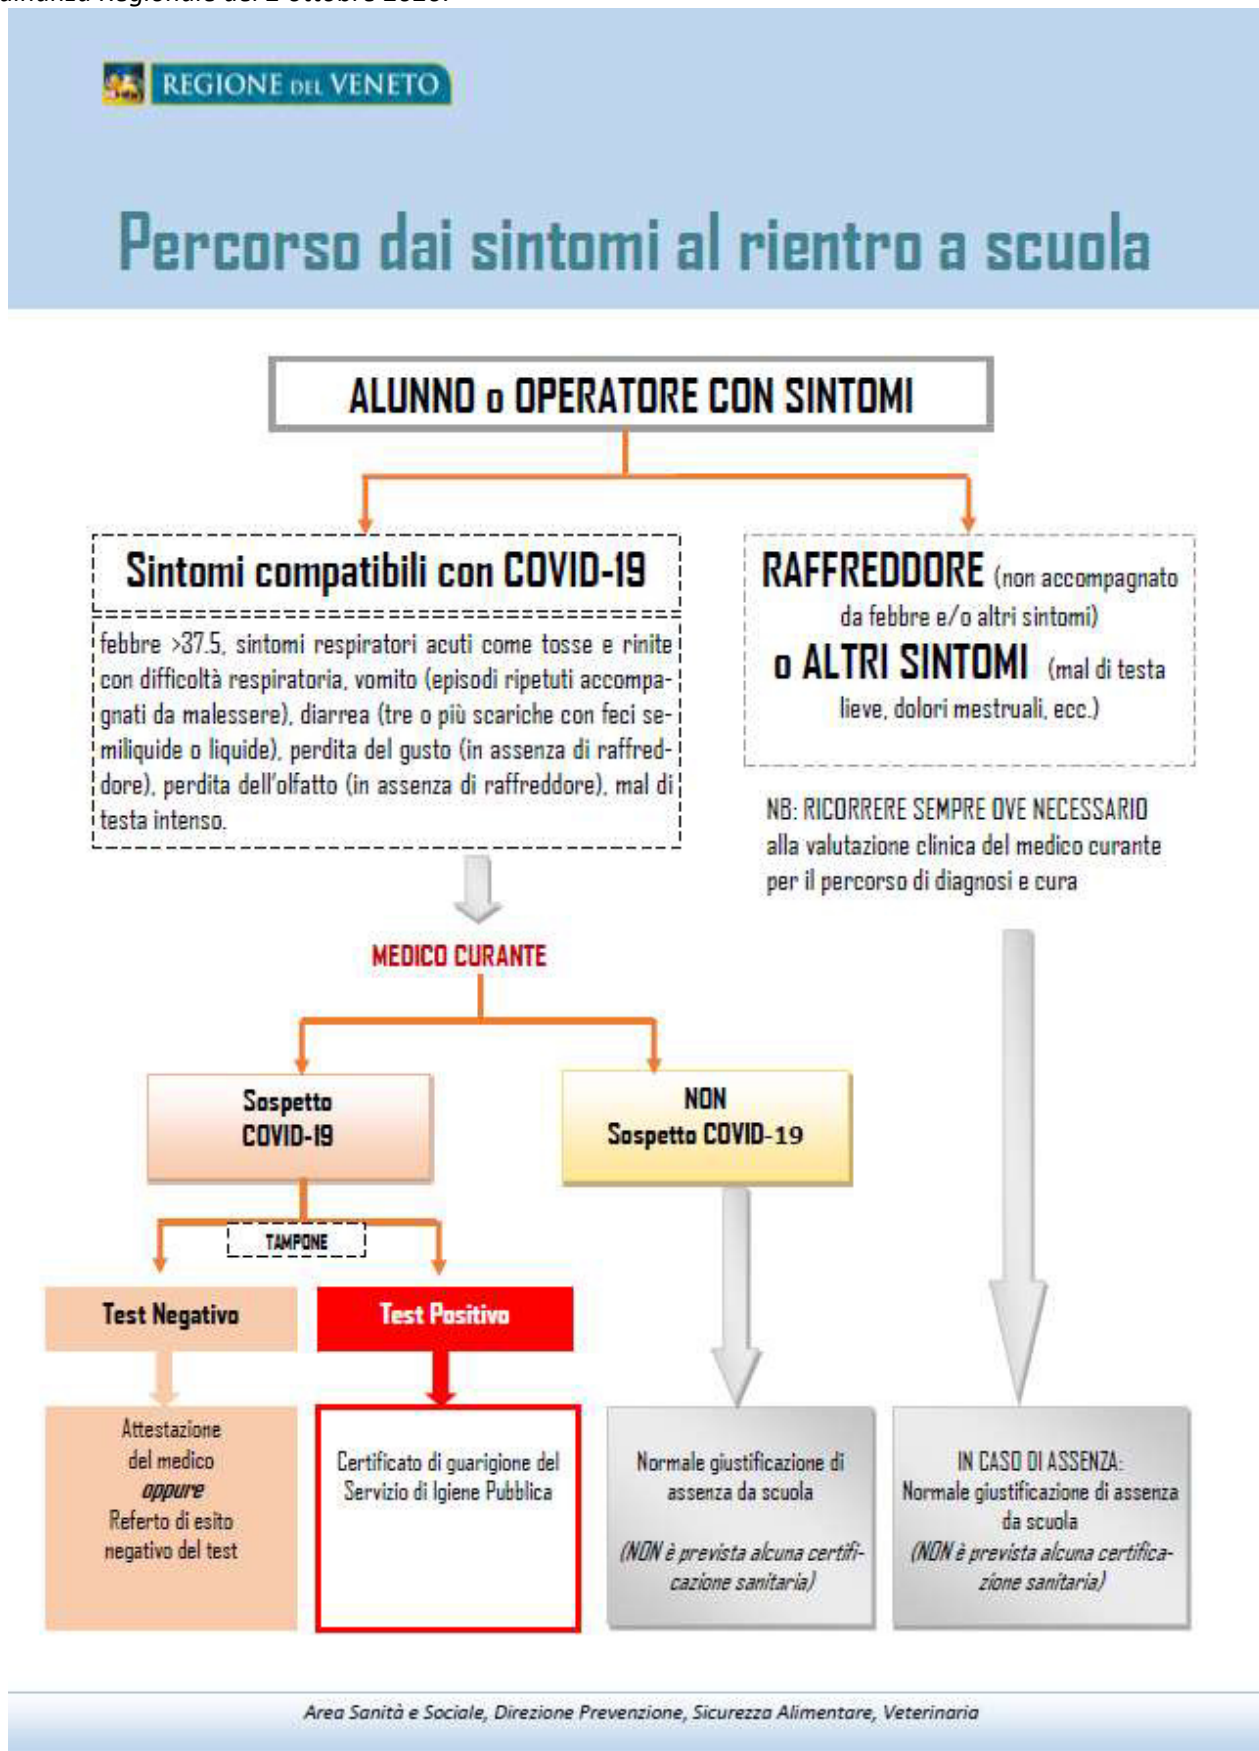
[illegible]dinanza Regionale del 2 ottobre 2020.

REGIONE DEL VENETO

Percorso dai sintomi al rientro a scuola

ALUNNO o OPERATORE CON SINTOMI

Sintomi compatibili con COVID-19

febbre >37.5, sintomi respiratori acuti come tosse e rinite con difficoltà respiratoria, vomito (episodi ripetuti accompagnati da malessere), diarrea (tre o più scariche con feci semiliquide o liquide), perdita del gusto (in assenza di raffreddore), perdita dell'olfatto (in assenza di raffreddore), mal di testa intenso.

RAFFREDDORE (non accompagnato da febbre e/o altri sintomi)

o ALTRI SINTOMI (mal di testa lieve, dolori mestruali, ecc.)

NB: RICORRERE SEMPRE OVE NECESSARIO alla valutazione clinica del medico curante per il percorso di diagnosi e cura

MEDICO CURANTE

Sospetto COVID-19

NON Sospetto COVID-19

TAMPONE

Test Negativo

Test Positivo

Attestazione del medico oppure Referto di esito negativo del test

Certificato di guarigione del Servizio di Igiene Pubblica

Normale giustificazione di assenza da scuola

(NON è prevista alcuna certificazione sanitaria)

IN CASO DI ASSENZA: Normale giustificazione di assenza da scuola

(NON è prevista alcuna certificazione sanitaria)

Area Sanità e Sociale, Direzione Prevenzione, Sicurezza Alimentare, Veterinaria